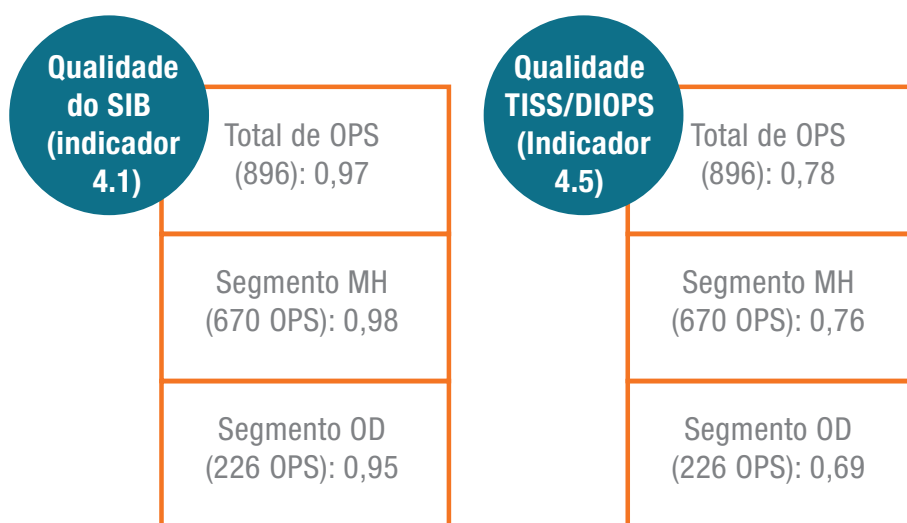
Qualidade do SIB (indicador 4.1)

Total de OPS (896): 0,97

Segmento MH (670 OPS): 0,98

Segmento OD (226 OPS): 0,95

Qualidade TISS/DIOPS (Indicador 4.5)

Total de OPS (896): 0,78

Segmento MH (670 OPS): 0,76

Segmento OD (226 OPS): 0,69